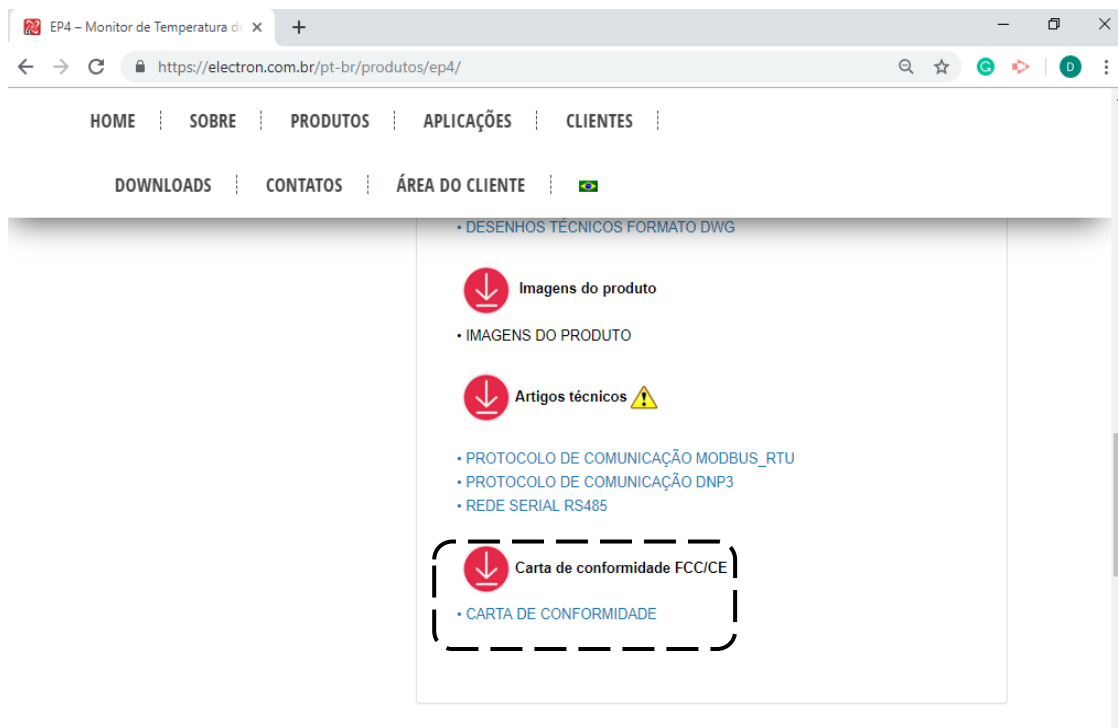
EP4 – Monitor de Temperatura d

https://electron.com.br/pt-br/produtos/ep4/

D

HOME | SOBRE | PRODUTOS | APLICAÇÕES | CLIENTES |

DOWNLOADS | CONTATOS | ÁREA DO CLIENTE |

• DESENHOS TÉCNICOS FORMATO DWG

Imagens do produto

• IMAGENS DO PRODUTO

Artigos técnicos

• PROTOCOLO DE COMUNICAÇÃO MODBUS_RTU
• PROTOCOLO DE COMUNICAÇÃO DNP3
• REDE SERIAL RS485

Carta de conformidade FCC/CE

• CARTA DE CONFORMIDADE